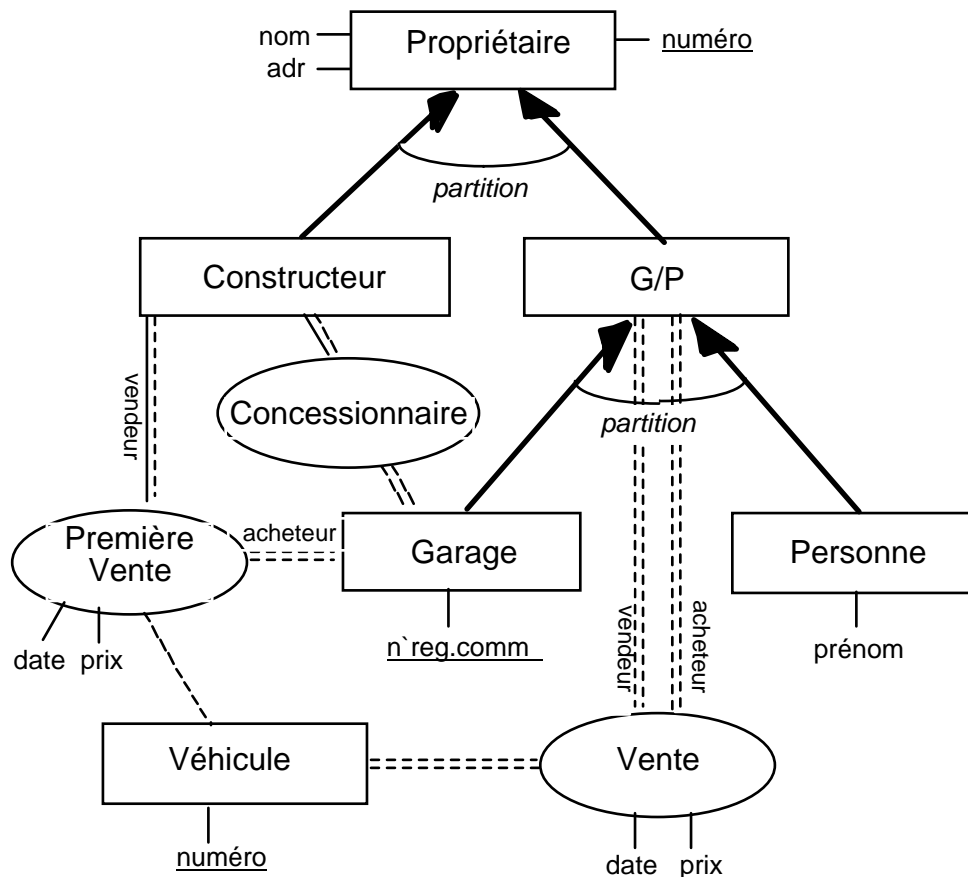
nom
adr
Propriétaire
numéro

partition

Constructeur
G/P

vendeur
Concessionnaire
partition

acheteur
Première Vente
Garage
Personne

date prix
n`reg.comm
vendeur
acheteur
prénom

Véhicule
Vente

numéro
date prix